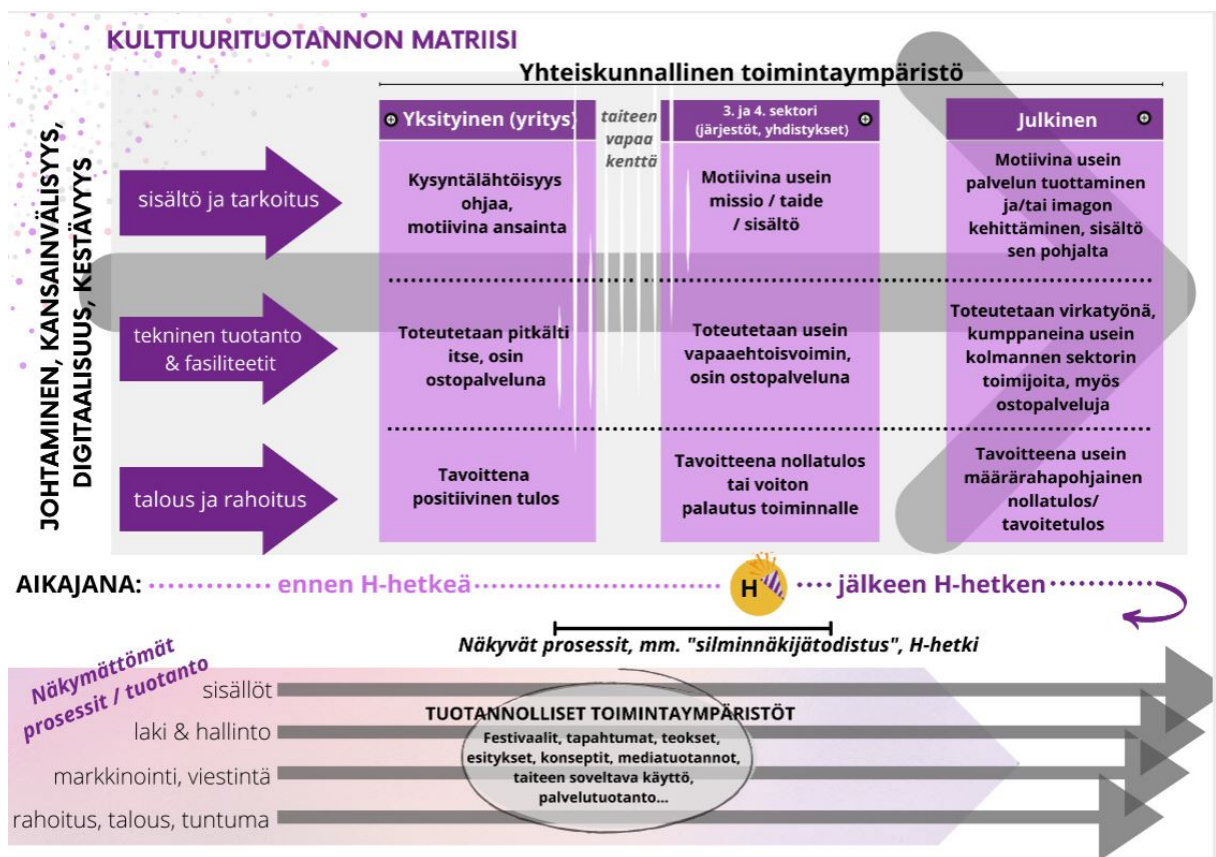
KULTTUURITUOTANNON MATRIISI

Yhteiskunnallinen toimintaympäristö

JOHTAMINEN, KANSAINVÄLISYYS, DIGITAALISUUS, KESTÄVYYS

Yksityinen (yritys)

taiteen vapaa kenttä

3. ja 4. sektori (järjestöt, yhdistykset)

Julkinen

sisältö ja tarkoitus

Kysyntälähtöisyys ohjaa, motiivina ansainta

Motiivina usein missio / taide / sisältö

Motiivina usein palvelun tuottaminen ja/tai imagon kehittäminen, sisältö sen pohjalta

tekninen tuotanto & fasiliteetit

Toteutetaan pitkälti itse, osin ostopalveluna

Toteutetaan usein vapaaehtoisvoimin, osin ostopalveluna

Toteutetaan virkatyönä, kumppaneina usein kolmannen sektorin toimijoita, myös ostopalveluja

talous ja rahoitus

Tavoittena positiivinen tulos

Tavoitteena nollatulos tai voiton palautus toiminnalle

Tavoitteena usein määrärahapohjainen nollatulos/ tavoitetulos

AIKAJANA: ennen H-hetkeä H jälkeen H-hetken

Näkyvät prosessit, mm. "silminnäkijätodistus", H-hetki

Näkymättömät prosessit / tuotanto

sisällöt

laki & hallinto

markkinointi, viestintä

rahoitus, talous, tuntuma

TUOTANNOLLISET TOIMINTAYMPÄRISTÖT

Festivaalit, tapahtumat, teokset, esitykset, konseptit, mediatuotannot, taiteen soveltava käyttö, palvelutuotanto...